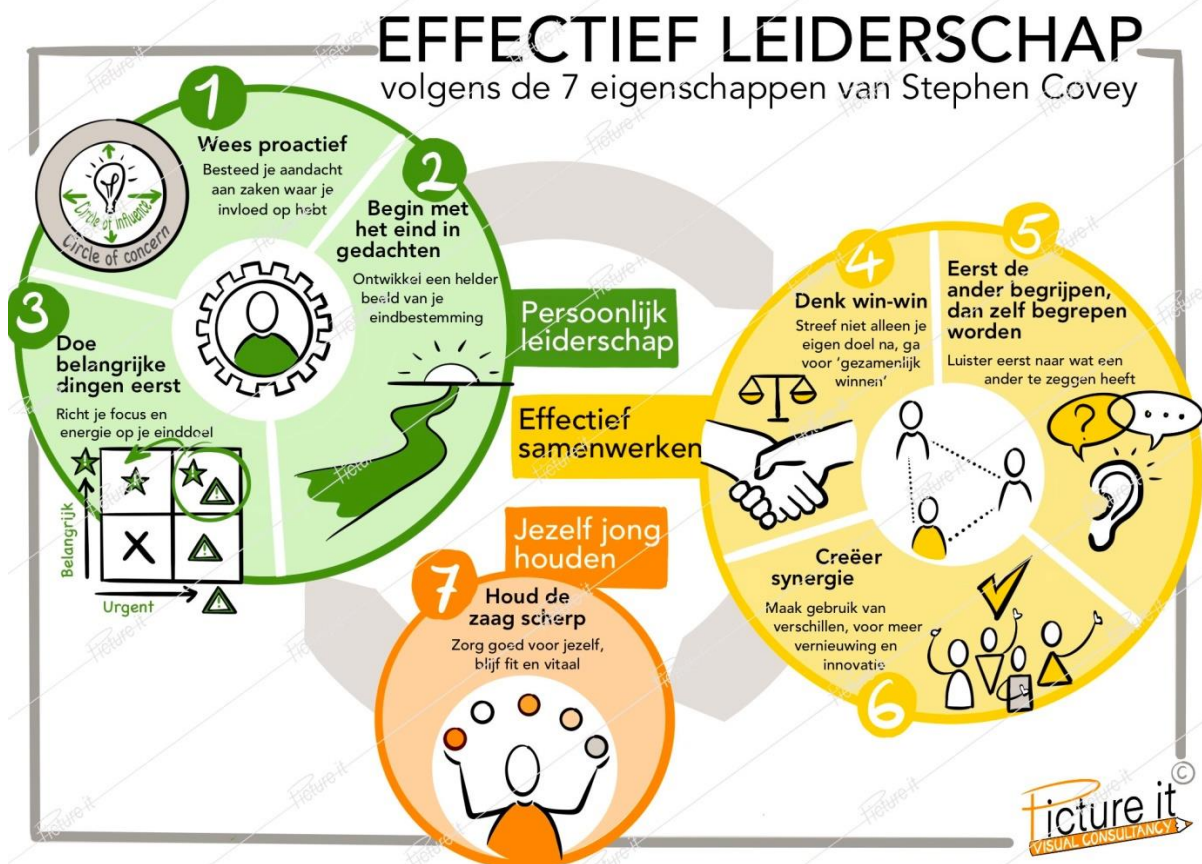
EFFECTIEF LEIDERSCHAP
volgens de 7 eigenschappen van Stephen Covey

1
Wees proactief
Besteed je aandacht aan zaken waar je invloed op hebt

Circle of influence
Circle of concern

2
Begin met het eind in gedachten
Ontwikkel een helder beeld van je eindbestemming

3
Doe belangrijke dingen eerst
Richt je focus en energie op je einddoel

Belangrijk
Urgent

Persoonlijk leiderschap

Effectief samenwerken

4
Denk win-win
Streef niet alleen je eigen doel na, ga voor 'gezamenlijk winnen'

5
Eerst de ander begrijpen, dan zelf begrepen worden
Luister eerst naar wat een ander te zeggen heeft

?

6
Creëer synergie
Maak gebruik van verschillen, voor meer vernieuwing en innovatie

Jezelf jong houden

7
Houd de zaag scherp
Zorg goed voor jezelf, blijf fit en vitaal

Picture it
VISUAL CONSULTANCY
©